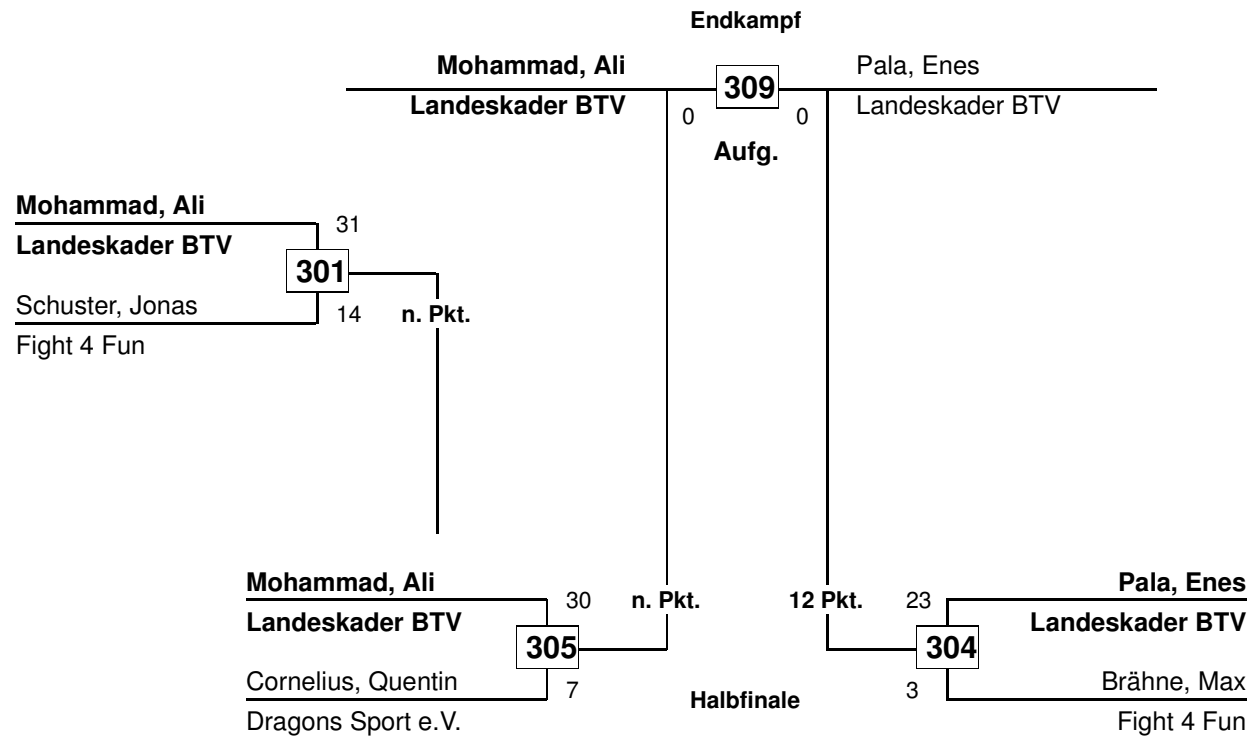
Endkampf

Mohammad, Ali
Landeskader BTV
0
309
0
Pala, Enes
Landeskader BTV
Aufg.

Mohammad, Ali
Landeskader BTV
31
301
Schuster, Jonas
Fight 4 Fun
14
n. Pkt.

Mohammad, Ali
Landeskader BTV
30
305
Cornelius, Quentin
Dragons Sport e.V.
7
n. Pkt.

12 Pkt.
23
304
3
Pala, Enes
Landeskader BTV
Brähne, Max
Fight 4 Fun

Halbfinale